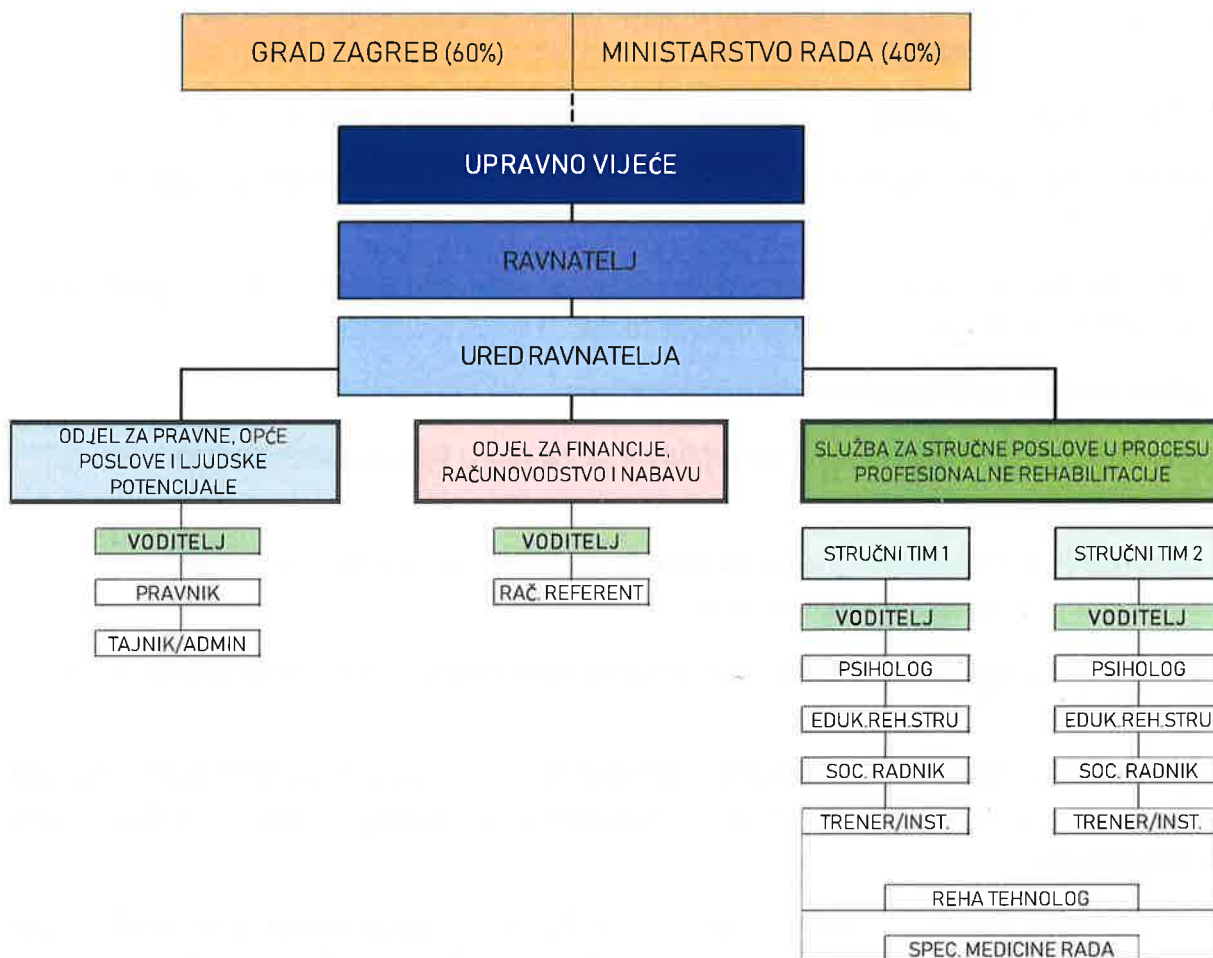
GRAD ZAGREB (60%)

MINISTARSTVO RADA (40%)

UPRAVNO VIJEĆE

RAVNATELJ

URED RAVNATELJA

ODJEL ZA PRAVNE, OPĆE POSLOVE I LJUDSKE POTENCIJALE

VODITELJ

PRAVNIK

TAJNIK/ADMIN

ODJEL ZA FINANCIJE, RAČUNOVODSTVO I NABAVU

VODITELJ

RAČ. REFERENT

SLUŽBA ZA STRUČNE POSLOVE U PROCESU PROFESIONALNE REHABILITACIJE

STRUČNI TIM 1

VODITELJ

PSIHOLOG

EDUK.REH.STRU

SOC. RADNIK

TRENER/INST.

STRUČNI TIM 2

VODITELJ

PSIHOLOG

EDUK.REH.STRU

SOC. RADNIK

TRENER/INST.

REHA TEHNOLOG

SPEC. MEDICINE RADA